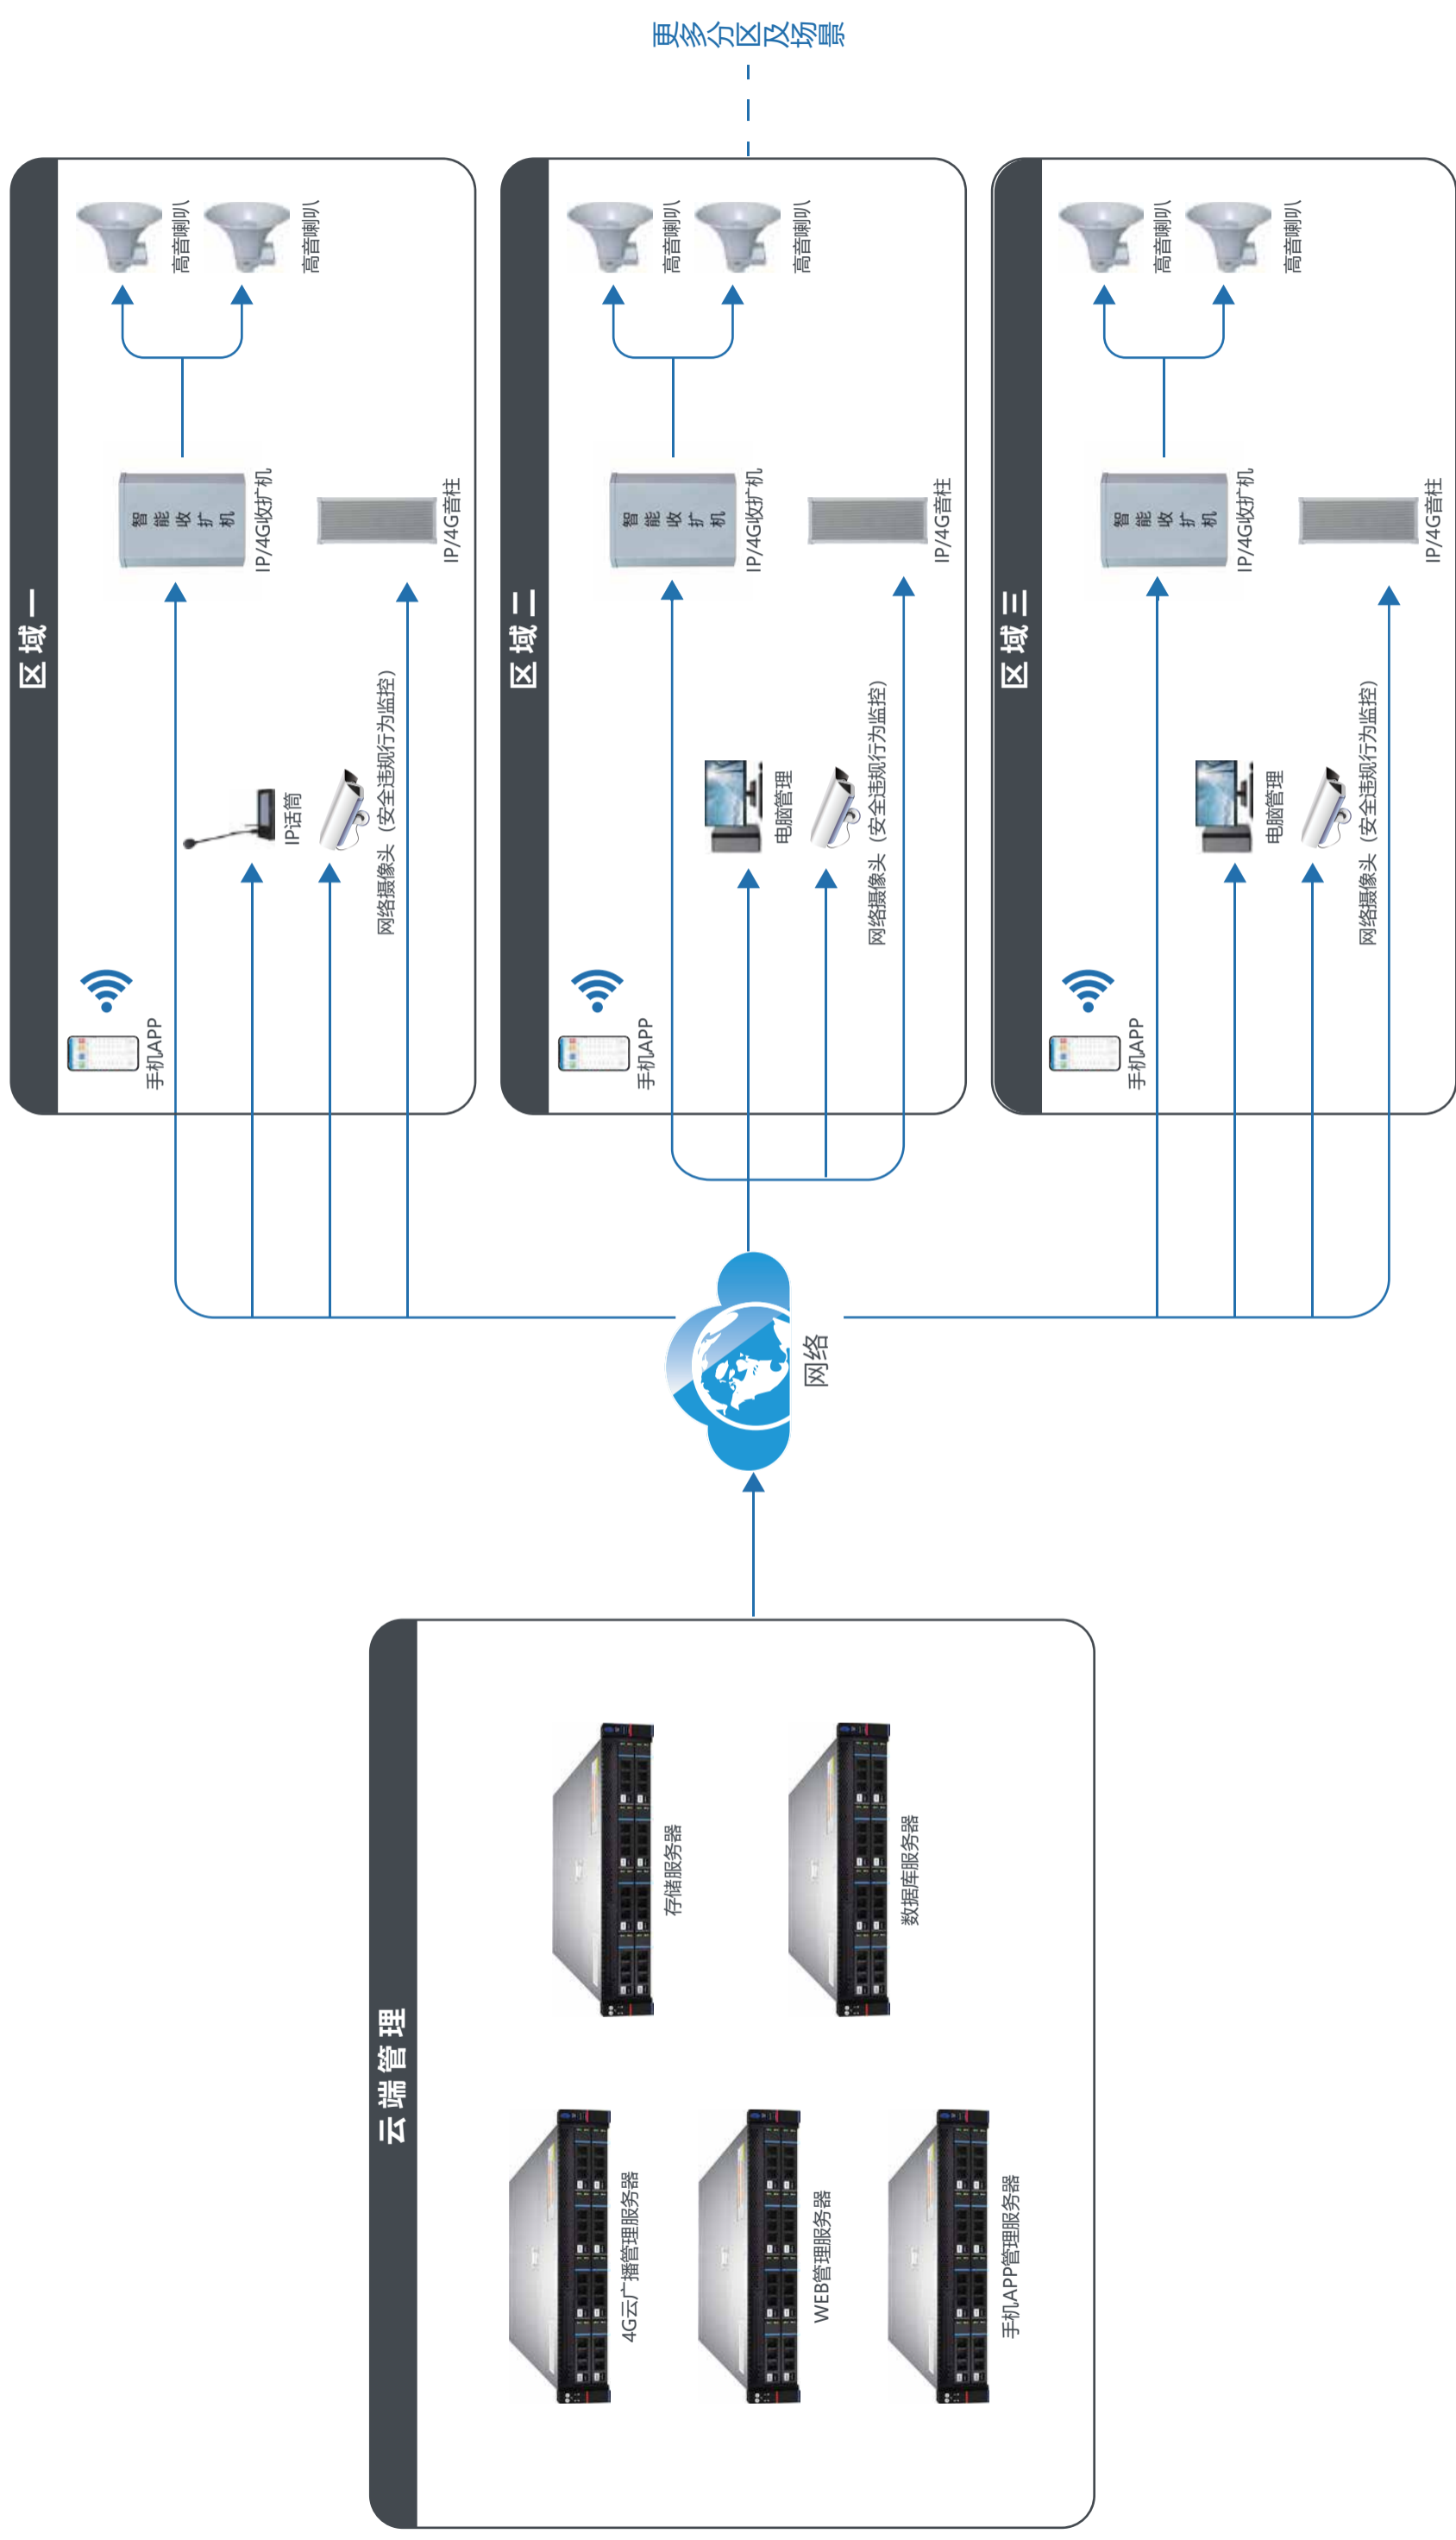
更多分区及场景

区域一

高音喇叭

高音喇叭

智能收扩机

IP/4G收扩机

IP/4G音柱

IP话筒

网络摄像头（安全违规行为监控）

手机APP

区域二

高音喇叭

高音喇叭

智能收扩机

IP/4G收扩机

IP/4G音柱

电脑管理

网络摄像头（安全违规行为监控）

手机APP

区域三

高音喇叭

高音喇叭

智能收扩机

IP/4G收扩机

IP/4G音柱

电脑管理

网络摄像头（安全违规行为监控）

手机APP

网络

云端管理

存储服务器

数据库服务器

4G云广播管理服务器

WEB管理服务器

手机APP管理服务器